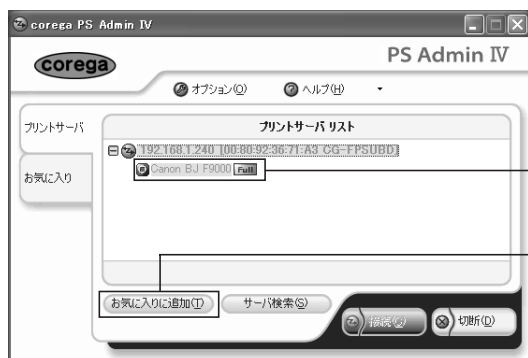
corega PS Admin IV

corega

PS Admin IV

オプション(O)

ヘルプ(H)

プリントサーバ

お気に入り

プリントサーバ リスト

192.168.1.240 [00:80:92:36:71:A3 CG-FPSUBD]

Canon BJ F9000 Full

お気に入りに追加(T)

サーバ検索(S)

接続(C)

切断(D)